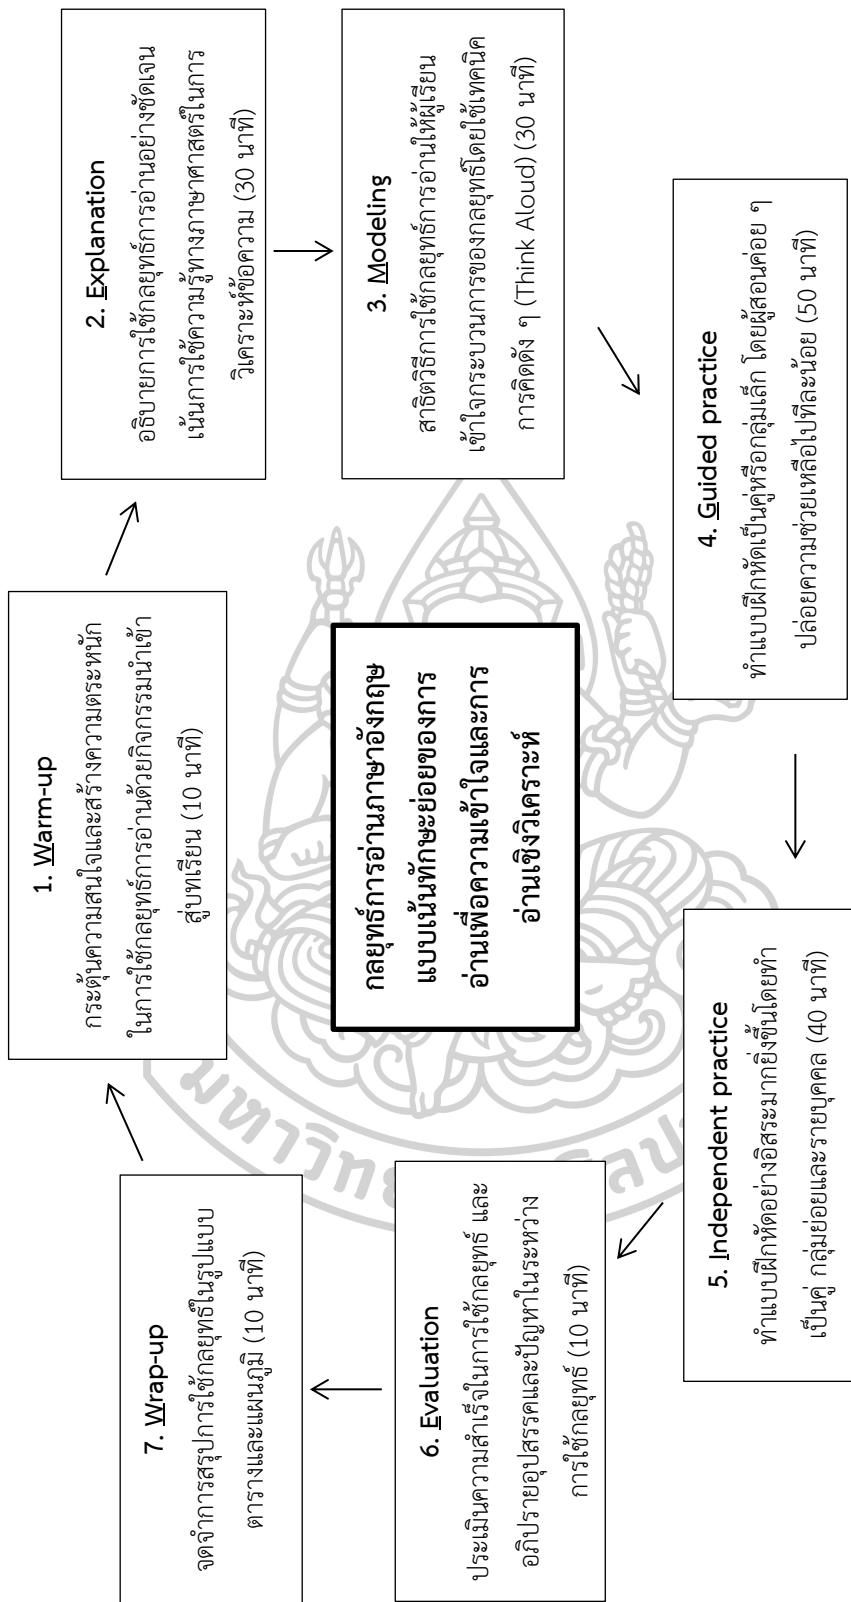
1. Warm-up
กระตุ้นความสนใจและสร้างความตระหนักในการใช้กลยุทธ์การอ่านด้วยกิจกรรมนำเข้าสู่บทเรียน (10 นาที)

2. Explanation
อธิบายการใช้กลยุทธ์การอ่านอย่างชัดเจน เน้นการใช้ความรู้ทางภาษาศาสตร์ในการวิเคราะห์ข้อความ (30 นาที)

3. Modeling
สาธิตวิธีการใช้กลยุทธ์การอ่านให้ผู้เรียนเข้าใจกระบวนการของกลยุทธ์โดยใช้เทคนิคการคิดดัง ๆ (Think Aloud) (30 นาที)

4. Guided practice
ทำแบบฝึกหัดเป็นคู่หรือกลุ่มเล็ก โดยผู้สอนค่อย ๆ ปล่อยความช่วยเหลือไปทีละน้อย (50 นาที)

5. Independent practice
ทำแบบฝึกหัดอย่างอิสระมากยิ่งขึ้นโดยทำเป็นคู่ กลุ่มย่อยและรายบุคคล (40 นาที)

6. Evaluation
ประเมินความสำเร็จในการใช้กลยุทธ์ และอภิปรายอุปสรรคและปัญหาในระหว่างการใช้กลยุทธ์ (10 นาที)

7. Wrap-up
จดจำการสรุปการใช้กลยุทธ์ในรูปแบบตารางและแผนภูมิ (10 นาที)

กลยุทธ์การอ่านภาษาอังกฤษแบบเน้นทักษะย่อยของการอ่านเพื่อความเข้าใจและการอ่านเชิงวิเคราะห์